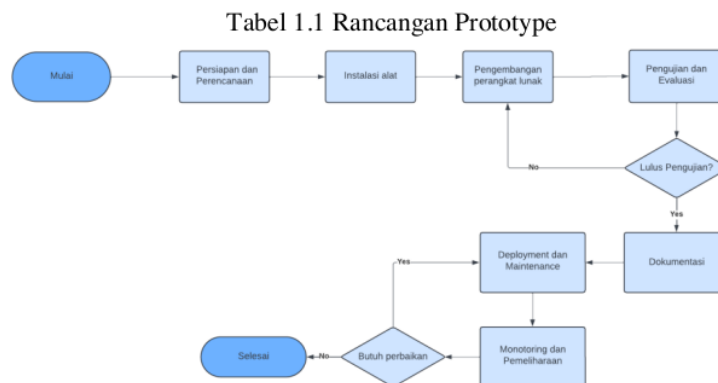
Tabel 1.1 Rancangan Prototype

Mulai

Persiapan dan Perencanaan

Instalasi alat

Pengembangan perangkat lunak

Pengujian dan Evaluasi

Lulus Pengujian?

No

Yes

Dokumentasi

Deployment dan Maintenance

Yes

Monotoring dan Pemeliharaan

Butuh perbaikan

No

Selesai